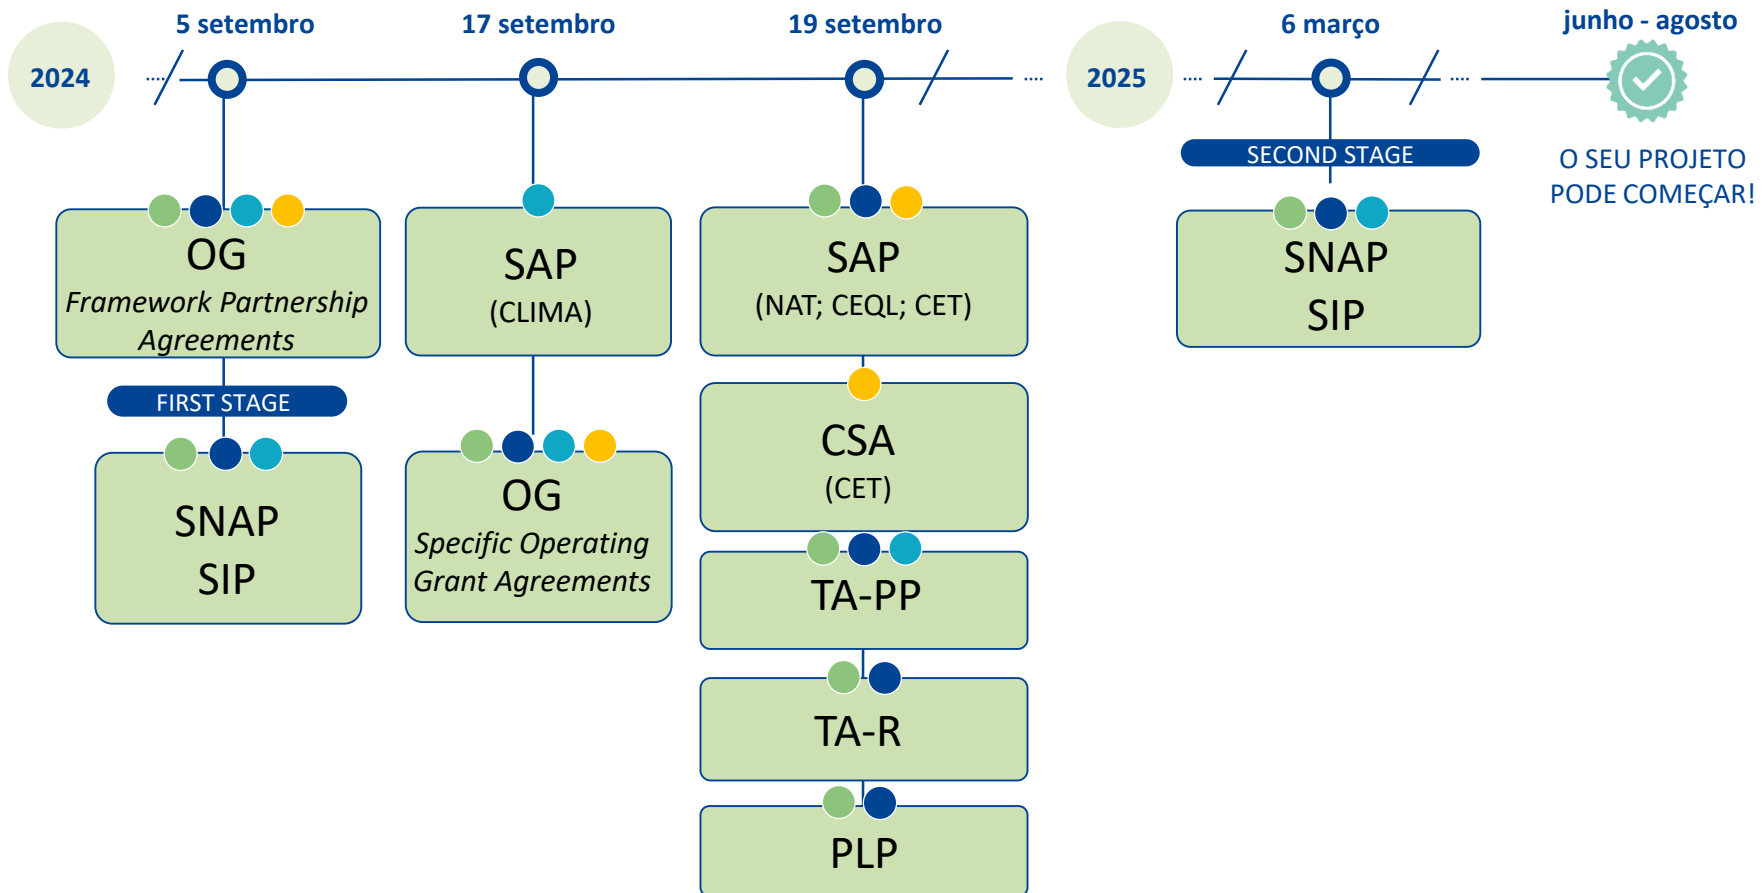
2024

5 setembro

17 setembro

19 setembro

2025

6 março

junho - agosto

OG
Framework Partnership Agreements

FIRST STAGE

SNAP
SIP

SAP
(CLIMA)

OG
Specific Operating Grant Agreements

SAP
(NAT; CEQL; CET)

CSA
(CET)

TA-PP

TA-R

PLP

SECOND STAGE

SNAP
SIP

O SEU PROJETO PODE COMEÇAR!